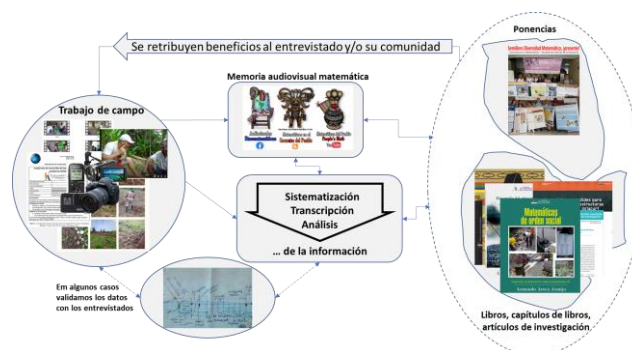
Se retribuyen beneficios al entrevistado y/o su comunidad

Ponencias

Semillero Diversidad Matemática, presente!

Memoria audiovisual matemática

Trabajo de campo

Sistematización
Transcripción
Análisis
... de la información

Matemáticas de orden social

Em algunos casos validamos los datos con los entrevistados

Libros, capítulos de libros, artículos de investigación.